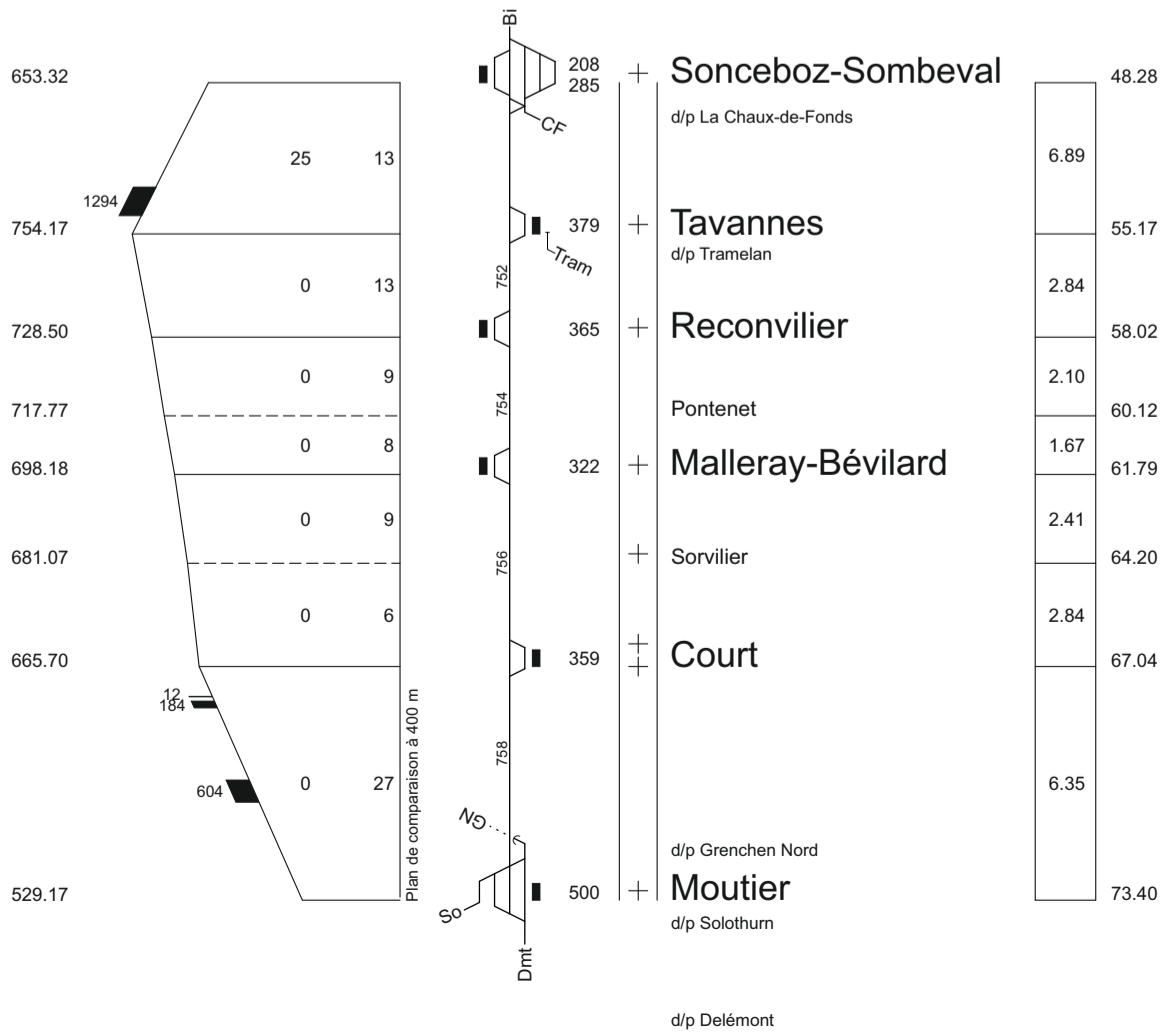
Bi

653.32
208
285
Sonceboz-Sombeval
48.28
d/p La Chaux-de-Fonds
CF
25
13
6.89
1294
754.17
379
Tavannes
55.17
d/p Tramelan
Tram
752
0
13
2.84
728.50
365
Reconvilier
58.02
0
9
2.10
754
717.77
Pontenet
60.12
0
8
1.67
698.18
322
Malleray-Bévilard
61.79
0
9
2.41
756
681.07
Sorvilier
64.20
0
6
2.84
665.70
359
Court
67.04
12
184
758
604
0
27
6.35
Plan de comparaison à 400 m
GN
d/p Grenchen Nord
529.17
500
Moutier
73.40
So
d/p Solothurn
Dmt

d/p Delémont